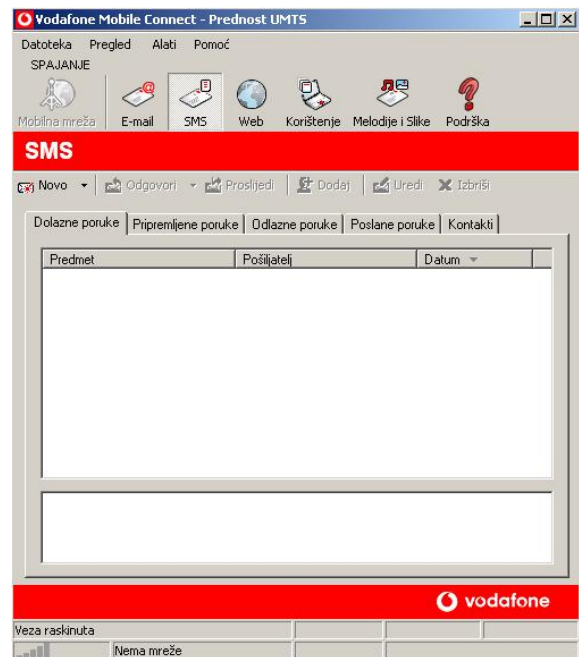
Vodafone Mobile Connect - Prednost UMTS

Datoteka Pregled Alati Pomoć

SPAJANJE

Mobilna mreža E-mail SMS Web Korištenje Melodije i Slike Podrška

SMS

Novo Odgovori Proslijedi Dodaj Uredi Izbriši

Dolazne poruke | Pripremljene poruke | Odlazne poruke | Poslane poruke | Kontakti

| Predmet | Pošiljatelj | Datum |
|---|---|---|

vodafone

Veza raskinuta

Nema mreže